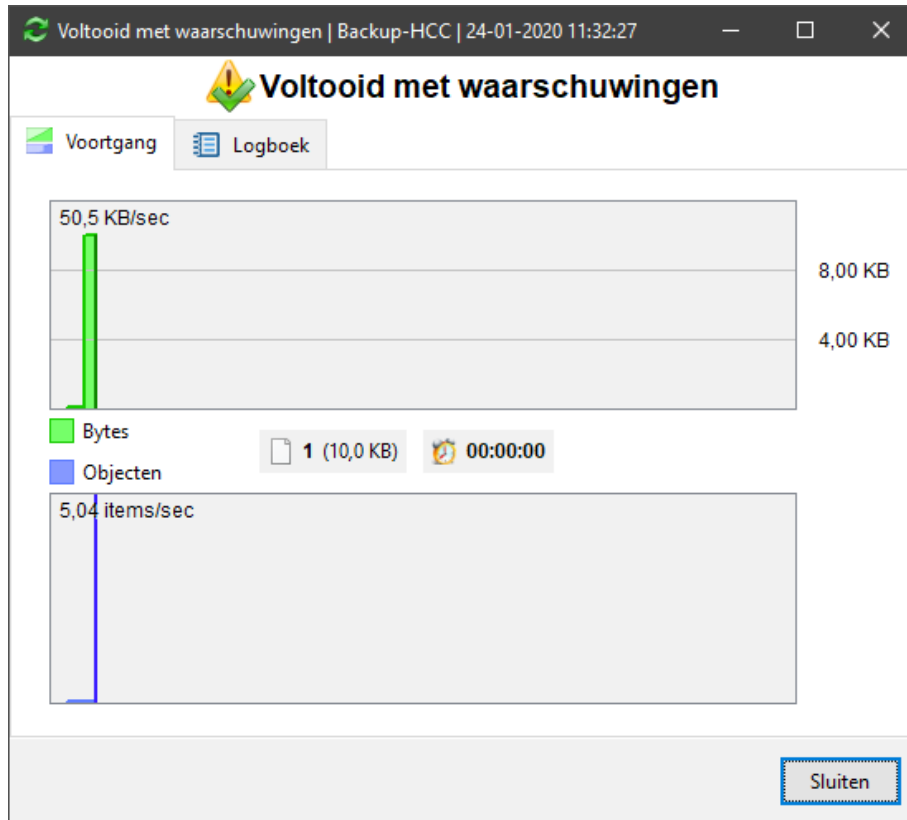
Voltooid met waarschuwingen | Backup-HCC | 24-01-2020 11:32:27

Voltooid met waarschuwingen

Voortgang

Logboek

50,5 KB/sec

8,00 KB

4,00 KB

Bytes

Objecten

1 (10,0 KB)

00:00:00

5,04 items/sec

Sluiten